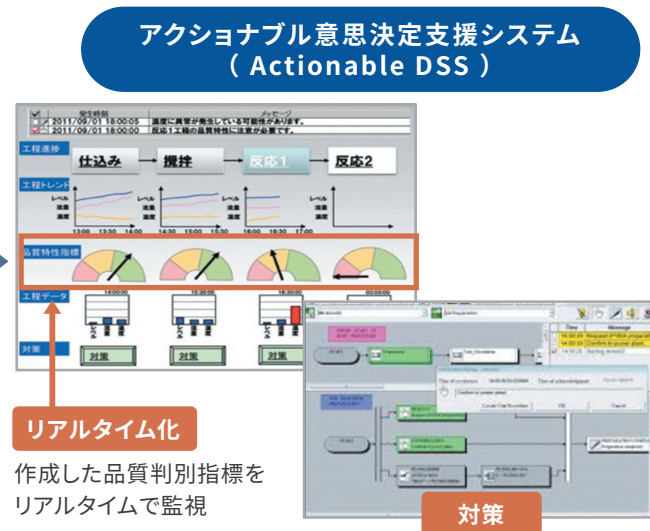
アクショナブル意思決定支援システム
( Actionable DSS )

発生時刻 メッセージ
2011/09/01 18:00:05 温度に異常が発生している可能性があります。
2011/09/01 18:00:00 反応1工程の品質特性に注意が必要です。

工程進捗
仕込み
攪拌
反応1
反応2

工程トレンド
レベル
流量
温度
レベル
流量
温度
13:00 13:30 14:00
15:00 15:30
16:00 16:30 17:00

品質特性指標

工程データ
14:00:00
15:30:00
16:30:00
00:00:00

対策
対策
対策
対策

リアルタイム化

作成した品質判別指標をリアルタイムで監視

Time
Message

対策